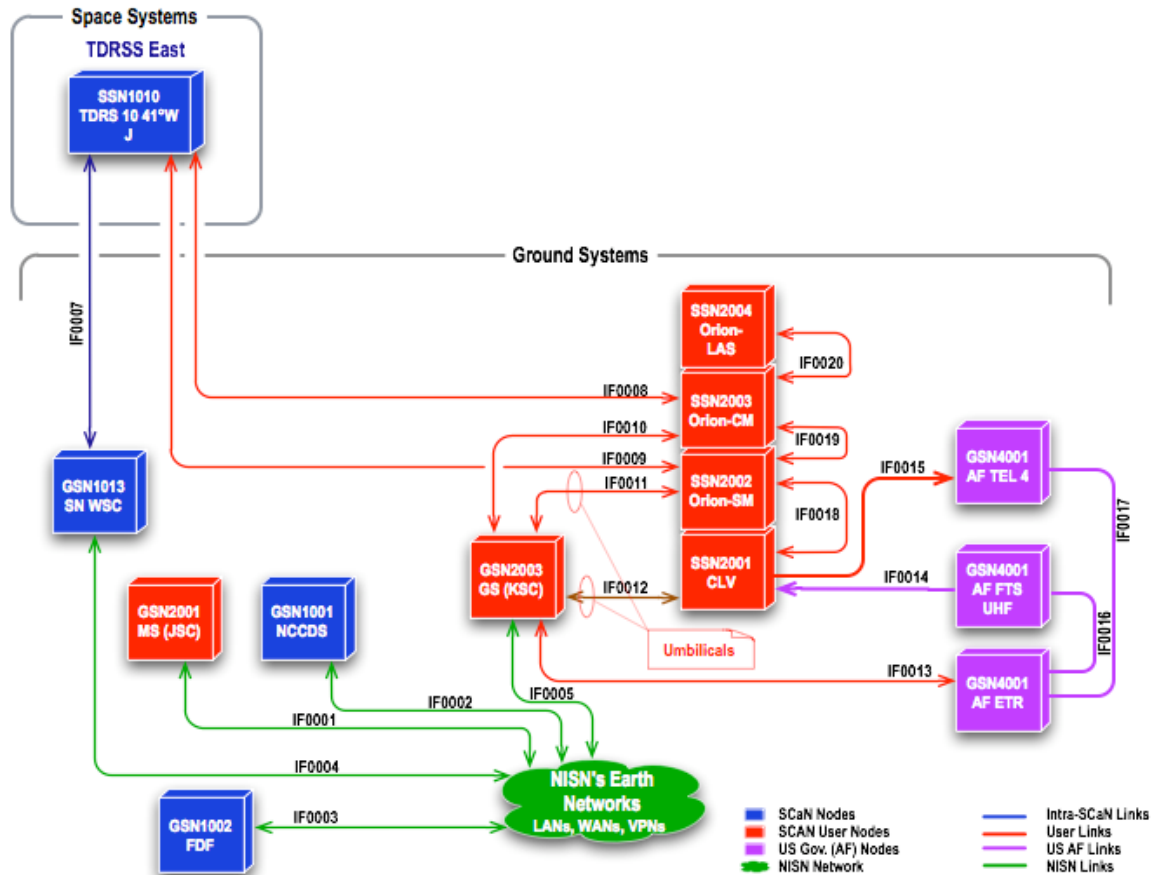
Space Systems

TDRSS East

SSN1010
TDRS 10 41°W
J

Ground Systems

IF0007

SSN2004
Orion-LAS

IF0020

IF0008

SSN2003
Orion-CM

IF0010

IF0019

IF0009

SSN2002
Orion-SM

IF0011

IF0018

IF0015

GSN4001
AF TEL 4

IF0017

GSN1013
SN WSC

GSN2003
GS (KSC)

IF0012

SSN2001
CLV

IF0014

GSN4001
AF FTS
UHF

IF0016

GSN2001
MS (JSC)

GSN1001
NCCDS

Umbilicals

IF0013

GSN4001
AF ETR

IF0002

IF0005

IF0001

IF0004

NISN's Earth Networks
LANs, WANs, VPNs

GSN1002
FDF

IF0003

SCaN Nodes
SCAN User Nodes
US Gov. (AF) Nodes
NISN Network

Intra-SCaN Links
User Links
US AF Links
NISN Links